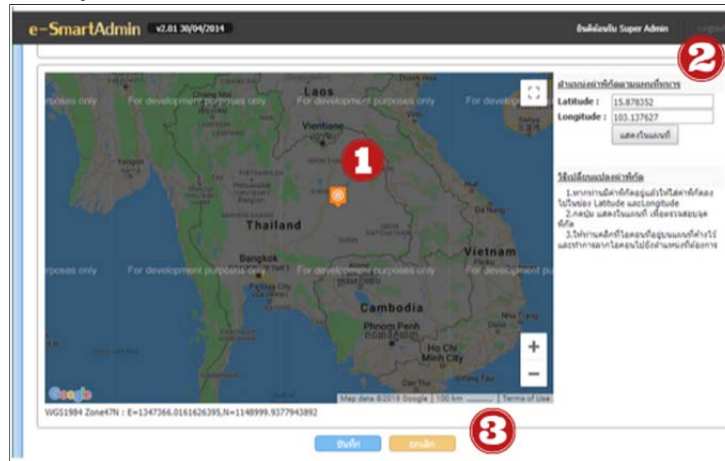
e-SmartAdmin v2.01 30/04/2014

ยินดีต้อนรับ Super Admin

2

purposes only For development purposes only For development purposes only

Laos

Vientiane

1

Thailand

Bangkok

Vietnam

urposes only For development purposes only For development purposes only

Cambodia

Phnom Penh

Ho Chi Minh City

Google

Map data ©2019 Google | 100 km | Terms of Use

ตำแหน่งค่าพิกัดตามแผนที่ภาพ

Latitude : 15.878352

Longitude : 103.137627

แสดงในแผนที่

วิธีเปลี่ยนแปลงค่าพิกัด

1.หากท่านมีค่าพิกัดอยู่แล้วให้ใส่ค่าพิกัดลงไปในช่อง Latitude และLongitude

2.กดปุ่ม แสดงในแผนที่ เพื่อตรวจสอบจุดพิกัด

3.ให้ท่านคลิกที่ไอคอนที่อยู่บนแผนที่ค้างไว้และทำการลากไอคอนไปยังตำแหน่งที่ต้องการ

WGS1984 Zone47N : E=1347366.0161626395,N=1148999.9377943892

บันทึก ยกเลิก

3